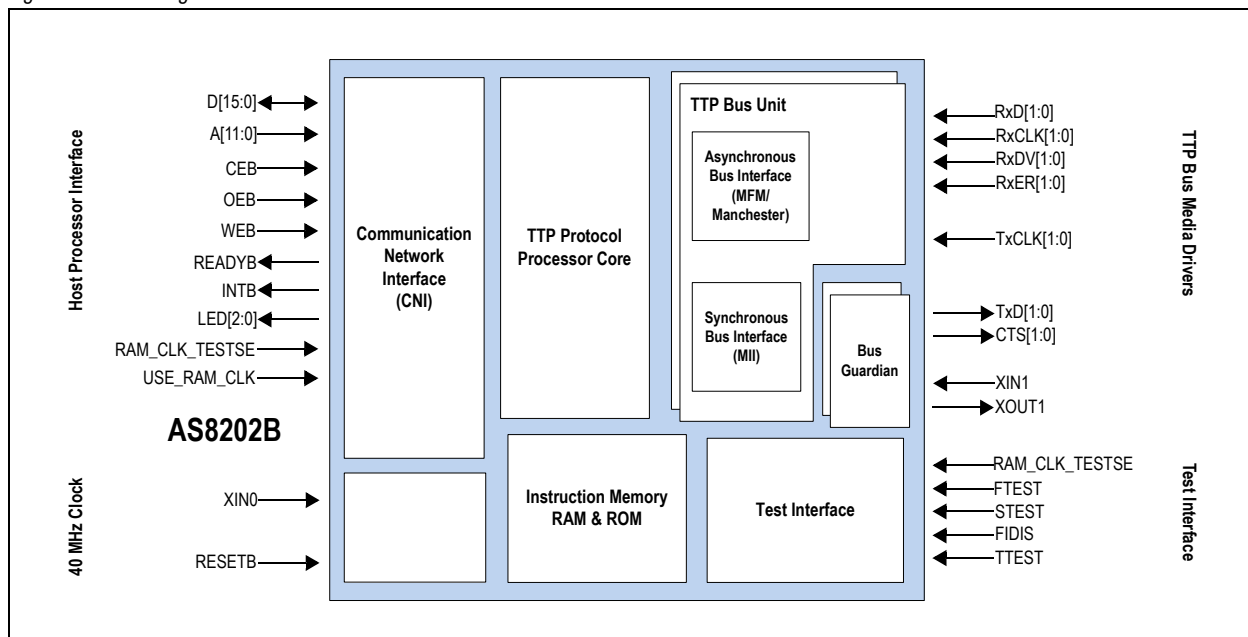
Host Processor Interface

D[15:0]
A[11:0]
CEB
OEB
WEB
READYB
INTB
LED[2:0]
RAM_CLK_TESTSE
USE_RAM_CLK

AS8202B

40 MHz Clock

XIN0
RESETB

Communication Network Interface (CNI)

TTP Protocol Processor Core

TTP Bus Unit

Asynchronous Bus Interface (MFM/ Manchester)

Synchronous Bus Interface (MII)

Bus Guardian

Instruction Memory RAM & ROM

Test Interface

RxD[1:0]
RxCLK[1:0]
RxDV[1:0]
RxER[1:0]
TxCLK[1:0]
TxD[1:0]
CTS[1:0]
XIN1
XOUT1

TTP Bus Media Drivers

RAM_CLK_TESTSE
FTEST
STEST
FIDIS
TTEST

Test Interface